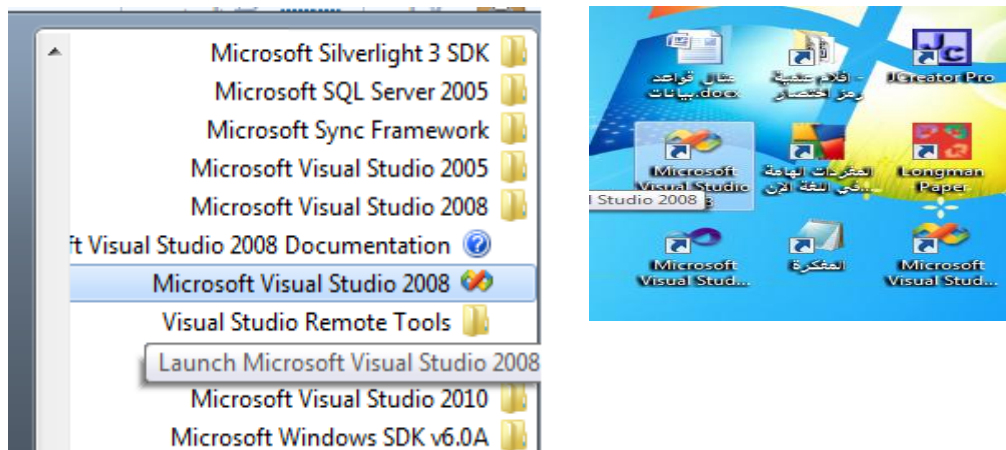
Microsoft Silverlight 3 SDK
Microsoft SQL Server 2005
Microsoft Sync Framework
Microsoft Visual Studio 2005
Microsoft Visual Studio 2008
ft Visual Studio 2008 Documentation
Microsoft Visual Studio 2008
Visual Studio Remote Tools
Launch Microsoft Visual Studio 2008
Microsoft Visual Studio 2010
Microsoft Windows SDK v6.0A

مثال قواعد بيانات.docx
افلام علمية - رمز اختصار
JCreator Pro
Microsoft Visual Studio 2008
المفردات الهامة في اللغة الان...
Longman Paper
Microsoft Visual Studi...
المفكرة
Microsoft Visual Studi...